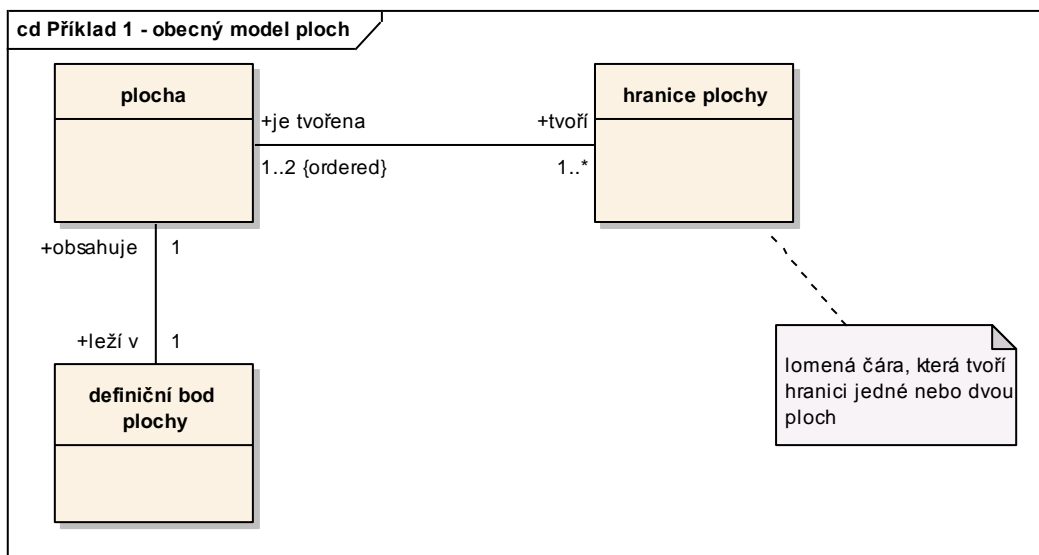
cd Příklad 1 - obecný model ploch

plocha

+je tvořena

1..2 {ordered}

+tvoří

1..*

hranice plochy

+obsahuje

1

+leží v

1

definiční bod plochy

lomená čára, která tvoří hranici jedné nebo dvou ploch